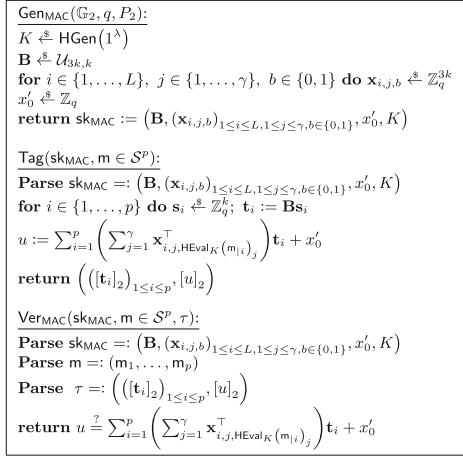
$\underline{\mathsf{Gen}_{\mathsf{MAC}}(\mathbb{G}_2, q, P_2):}$
$K \overset{\$}{\leftarrow} \mathsf{HGen}(1^\lambda)$
$\mathbf{B} \overset{\$}{\leftarrow} \mathcal{U}_{3k,k}$
$\mathbf{for}\ i \in \{1, \ldots, L\},\ j \in \{1, \ldots, \gamma\},\ b \in \{0,1\}\ \mathbf{do}\ \mathbf{x}_{i,j,b} \overset{\$}{\leftarrow} \mathbb{Z}_q^{3k}$
$x_0' \overset{\$}{\leftarrow} \mathbb{Z}_q$
$\mathbf{return}\ \mathsf{sk}_{\mathsf{MAC}} := \left(\mathbf{B}, (\mathbf{x}_{i,j,b})_{1\le i\le L, 1\le j\le\gamma, b\in\{0,1\}}, x_0', K\right)$

$\underline{\mathsf{Tag}(\mathsf{sk}_{\mathsf{MAC}}, \mathsf{m} \in \mathcal{S}^p):}$
$\mathbf{Parse}\ \mathsf{sk}_{\mathsf{MAC}} =: \left(\mathbf{B}, (\mathbf{x}_{i,j,b})_{1\le i\le L, 1\le j\le\gamma, b\in\{0,1\}}, x_0', K\right)$
$\mathbf{for}\ i \in \{1, \ldots, p\}\ \mathbf{do}\ \mathbf{s}_i \overset{\$}{\leftarrow} \mathbb{Z}_q^k;\ \mathbf{t}_i := \mathbf{B}\mathbf{s}_i$
$u := \sum_{i=1}^{p} \left( \sum_{j=1}^{\gamma} \mathbf{x}_{i,j,\mathsf{HEval}_K(\mathsf{m}_{|i})_j}^\top \right) \mathbf{t}_i + x_0'$
$\mathbf{return}\ \left( ([\mathbf{t}_i]_2)_{1\le i\le p}, [u]_2 \right)$

$\underline{\mathsf{Ver}_{\mathsf{MAC}}(\mathsf{sk}_{\mathsf{MAC}}, \mathsf{m} \in \mathcal{S}^p, \tau):}$
$\mathbf{Parse}\ \mathsf{sk}_{\mathsf{MAC}} =: \left(\mathbf{B}, (\mathbf{x}_{i,j,b})_{1\le i\le L, 1\le j\le\gamma, b\in\{0,1\}}, x_0', K\right)$
$\mathbf{Parse}\ \mathsf{m} =: (\mathsf{m}_1, \ldots, \mathsf{m}_p)$
$\mathbf{Parse}\ \ \tau =: \left( ([\mathbf{t}_i]_2)_{1\le i\le p}, [u]_2 \right)$
$\mathbf{return}\ u \overset{?}{=} \sum_{i=1}^{p} \left( \sum_{j=1}^{\gamma} \mathbf{x}_{i,j,\mathsf{HEval}_K(\mathsf{m}_{|i})_j}^\top \right) \mathbf{t}_i + x_0'$